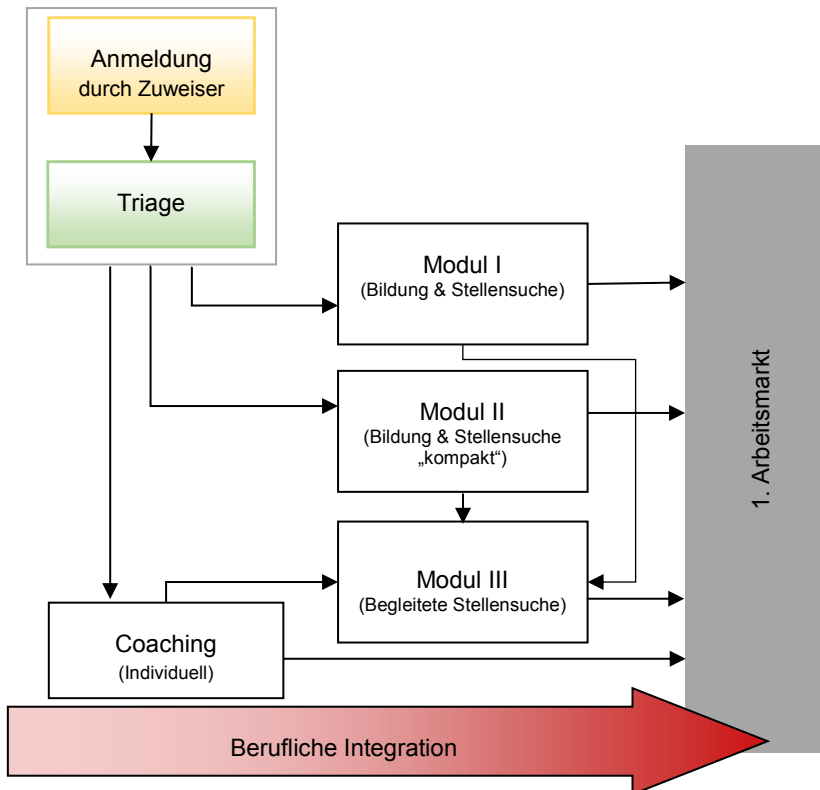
Anmeldung durch Zuweiser

Triage

Modul I
(Bildung & Stellensuche)

Modul II
(Bildung & Stellensuche „kompakt“)

Modul III
(Begleitete Stellensuche)

Coaching
(Individuell)

1. Arbeitsmarkt

Berufliche Integration